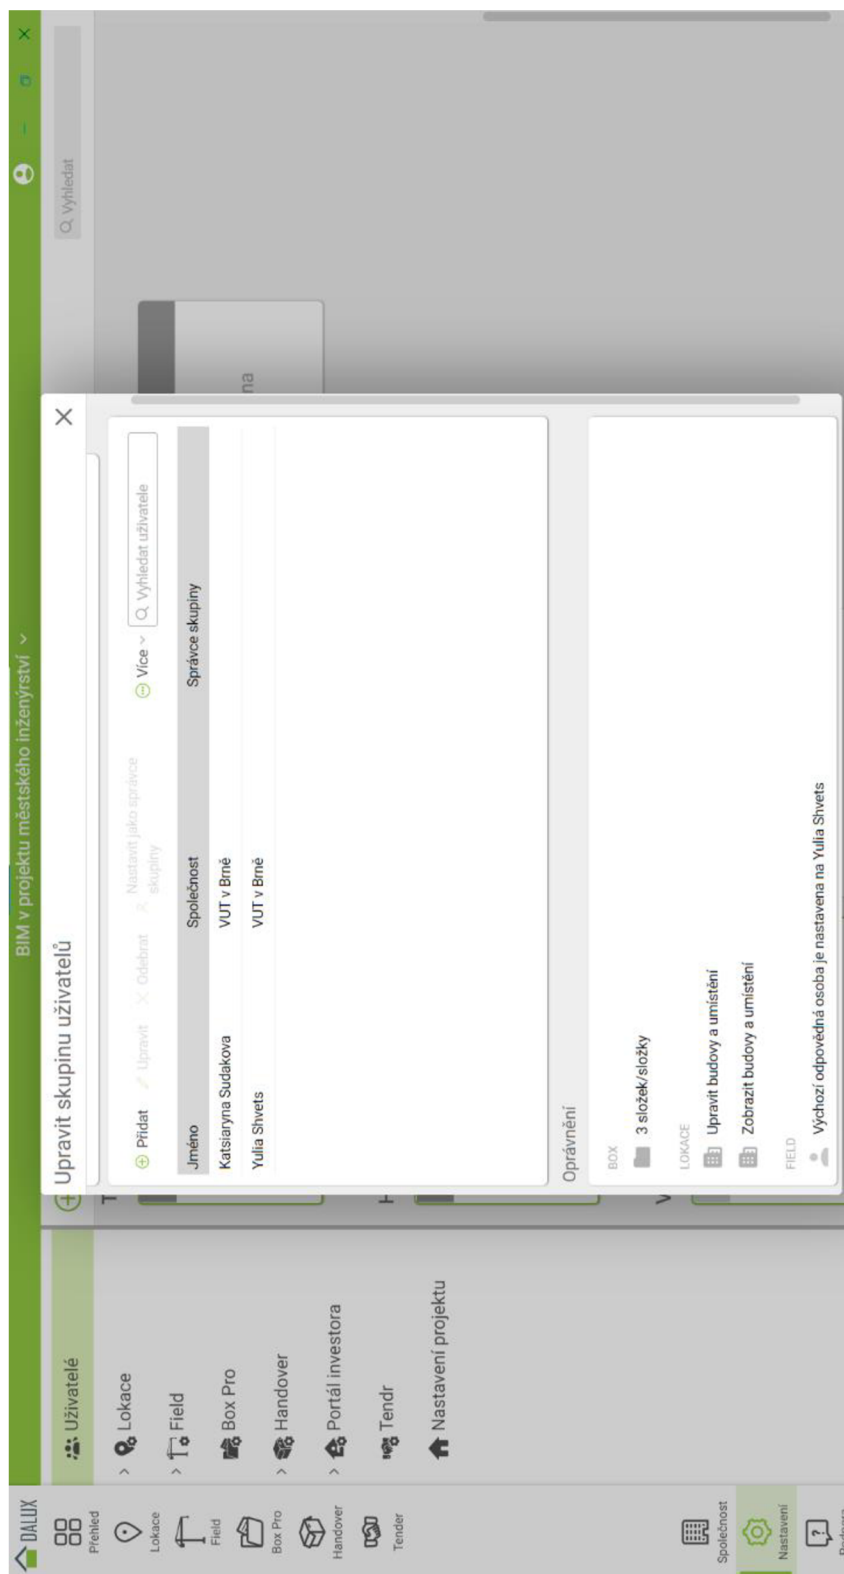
DALUX

BIM v projektu městského inženýrství

Q Vyhledat

Přehled
Lokace
Field
Box Pro
Handover
Tender
Společnost
Nastavení

Uživatelé
Lokace
Field
Box Pro
Handover
Portál investora
Tendr
Nastavení projektu

Upravit skupinu uživatelů

Přidat
Upravit
Odebrat
Nastavit jako správce skupiny
Více
Q Vyhledat uživatele

| Jméno | Společnost | Správce skupiny |
|---|---|---|
| Katsiaryna Sudakova | VUT v Brně | |
| Yulia Shvets | VUT v Brně | |

Oprávnění

BOX
3 složek/složky

LOKACE
Upravit budovy a umístění
Zobrazit budovy a umístění

FIELD
Výchozí odpovědná osoba je nastavena na Yulia Shvets

na